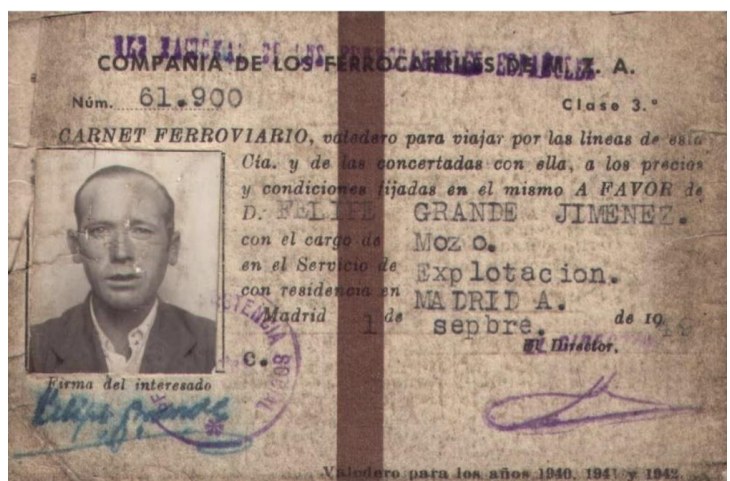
RED NACIONAL DE LOS FERROCARRILES ESPAÑOLES
COMPAÑIA DE LOS FERROCARRILES DE M. Z. A.

Núm. 61.900 Clase 3.ª

CARNET FERROVIARIO, valedero para viajar por las lineas de esta Cía. y de las concertadas con ella, a los precios y condiciones fijadas en el mismo A FAVOR de D. FELIPE GRANDE JIMENEZ.
con el cargo de Mozo.
en el Servicio de Explotacion.
con residencia en MADRID A.
Madrid 1 de sepbre. de 19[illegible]
El Director.

C.

Firma del interesado
Felipe Grande

ASISTENCIA SOCIAL

Valedero para los años 1940, 1941 y 1942.